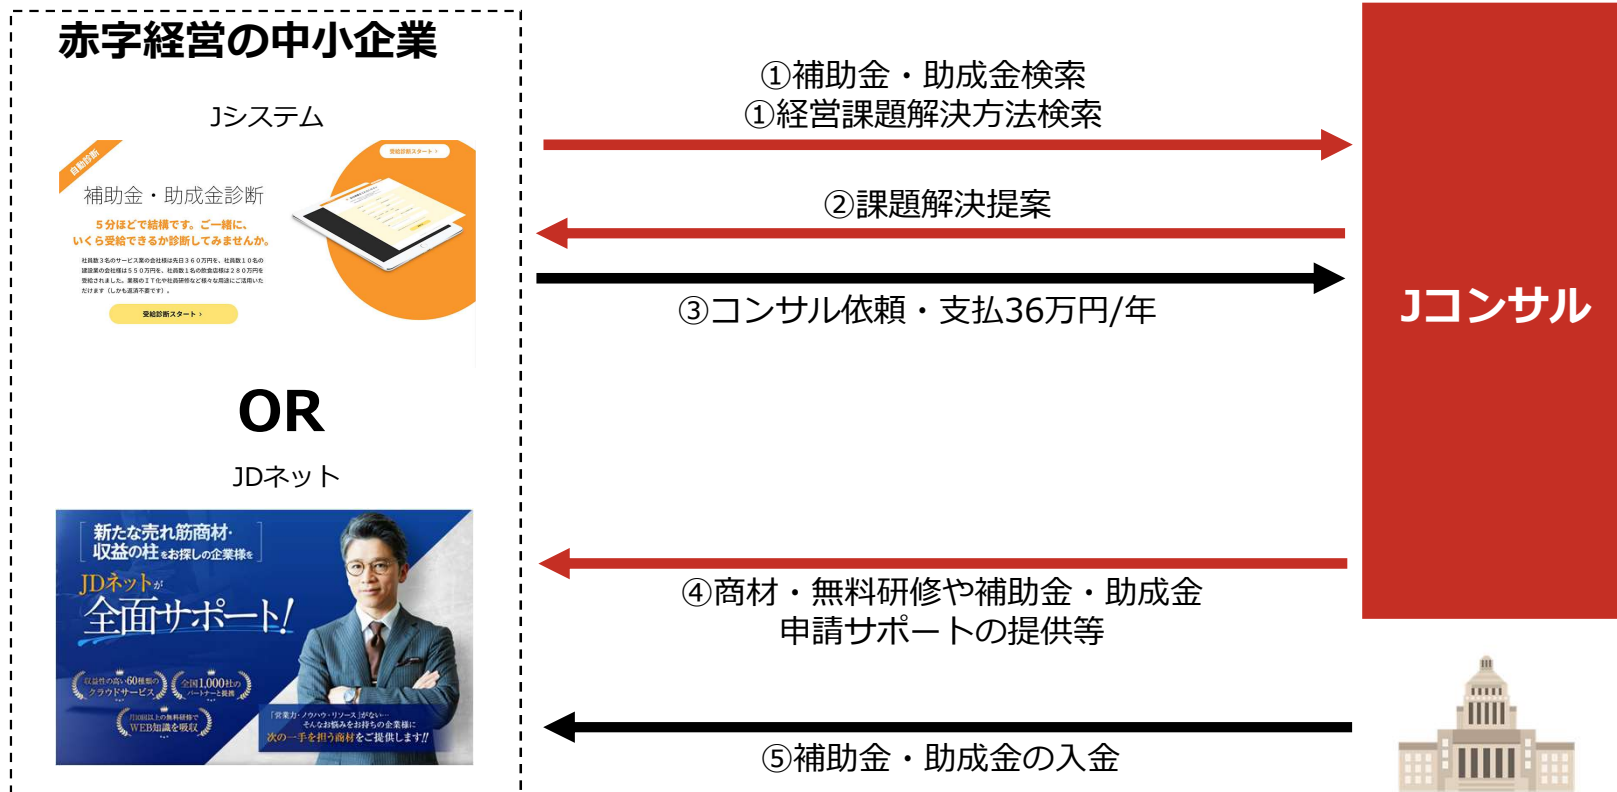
赤字経営の中小企業

Jシステム

自動診断

受給診断スタート >

補助金・助成金診断

５分ほどで結構です。ご一緒に、
いくら受給できるか診断してみませんか。

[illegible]

受給診断スタート >

OR

JDネット

新たな売れ筋商材・
収益の柱をお探しの企業様を

JDネットが
全面サポート!

収益性の高い60種類の クラウドサービス

全国1,000社の パートナーと提携

月100以上の無料研修で WEB知識を吸収

「営業力・ノウハウ・リソース」がない…
そんなお悩みをお持ちの企業様に
次の一手を担う商材をご提供します!!

①補助金・助成金検索
①経営課題解決方法検索

②課題解決提案

③コンサル依頼・支払36万円/年

Jコンサル

④商材・無料研修や補助金・助成金
申請サポートの提供等

⑤補助金・助成金の入金